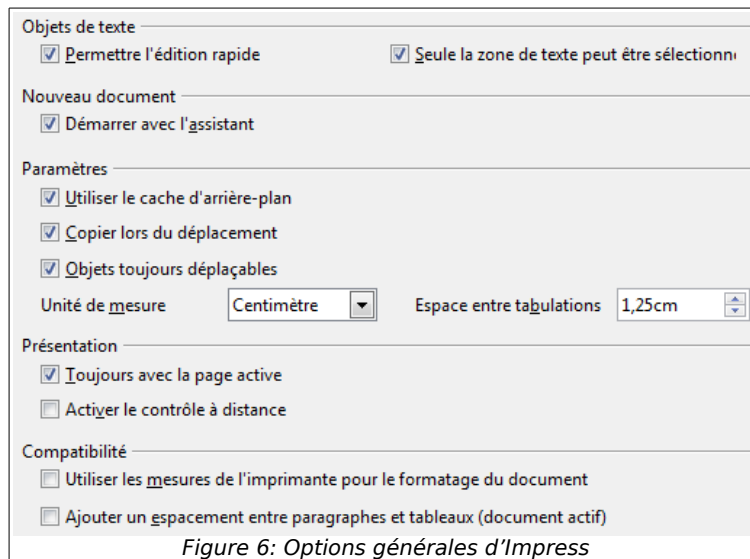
Objets de texte

Permettre l'édition rapide

Seule la zone de texte peut être sélectionn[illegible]

Nouveau document

Démarrer avec l'assistant

Paramètres

Utiliser le cache d'arrière-plan

Copier lors du déplacement

Objets toujours déplaçables

Unité de mesure Centimètre Espace entre tabulations 1,25cm

Présentation

Toujours avec la page active

Activer le contrôle à distance

Compatibilité

Utiliser les mesures de l'imprimante pour le formatage du document

Ajouter un espacement entre paragraphes et tableaux (document actif)

Figure 6: Options générales d'Impress